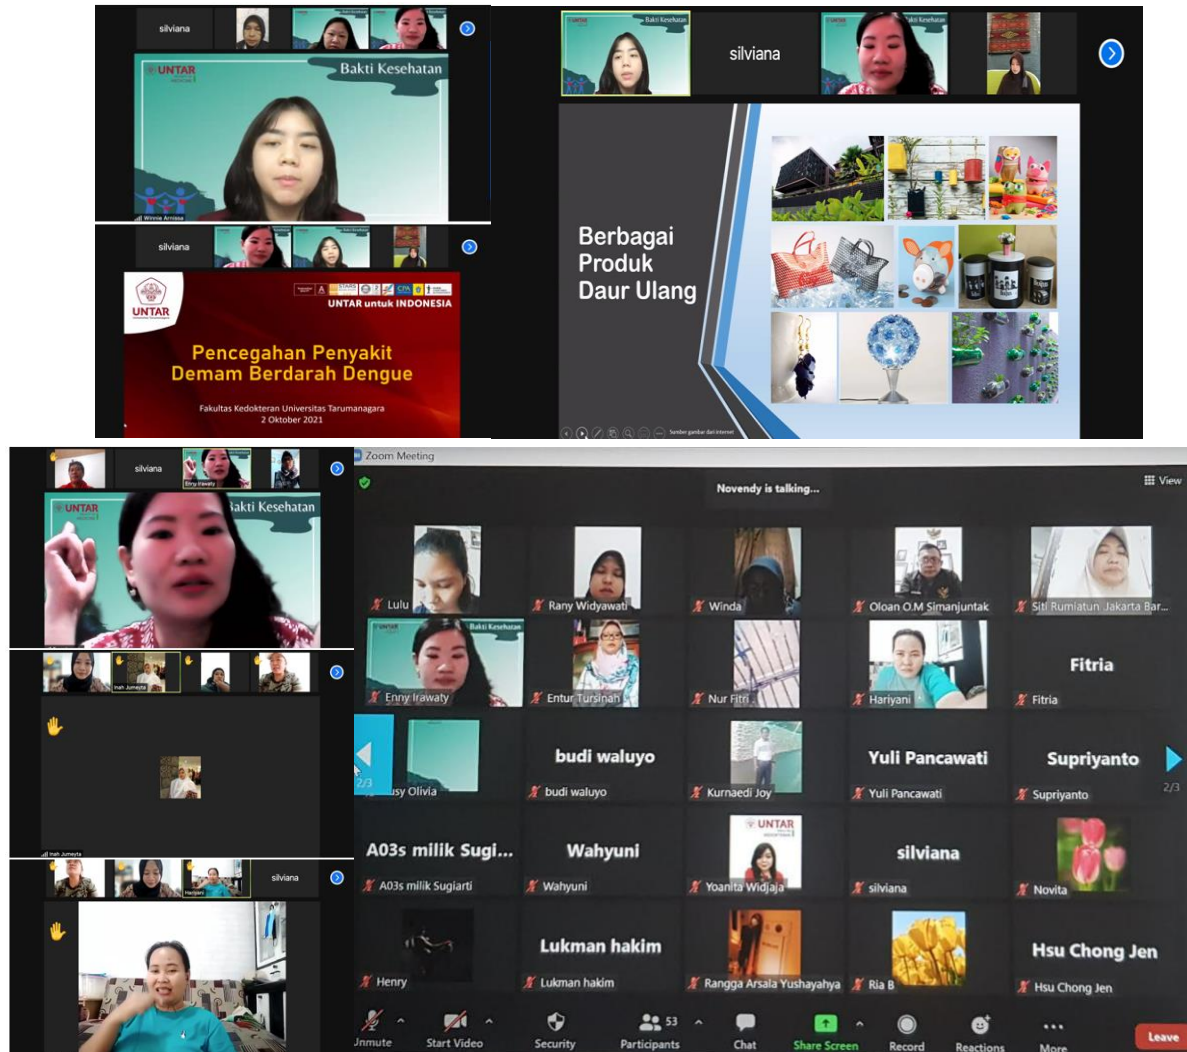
silviana

UNTAR

Bakti Kesehatan

Winnie Amissa

silviana

UNTAR

UNTAR untuk INDONESIA

Pencegahan Penyakit Demam Berdarah Dengue

Fakultas Kedokteran Universitas Tarumanagara
2 Oktober 2021

UNTAR

Bakti Kesehatan

silviana

Berbagai Produk Daur Ulang

silviana

UNTAR

Bakti Kesehatan

Enny Irawaty

Irah Jumeyta

Irah Jumeyta

Hariyani

silviana

Zoom Meeting

Novendy is talking...

View

Lulu

Rany Widyawati

Winda

Oloan O.M Simanjuntak

Siti Rumiatun Jakarta Bar...

Enny Irawaty

Entun Tursinah

Nur Fitri

Hariyani

Fitria

Fitria

2/3

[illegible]sy Olivia

budi waluyo

budi waluyo

Kurnaedi Joy

Yuli Pancawati

Yuli Pancawati

Supriyanto

Supriyanto

2/3

A03s milik Sugi...

A03s milik Sugiarti

Wahyuni

Wahyuni

UNTAR

Yoanita Widjaja

silviana

silviana

Novita

Henry

Lukman hakim

Lukman hakim

Rangga Arsala Yushayahya

Ria B

Hsu Chong Jen

Hsu Chong Jen

Unmute

Start Video

Security

53

Participants

Chat

Share Screen

Record

Reactions

More

Leave